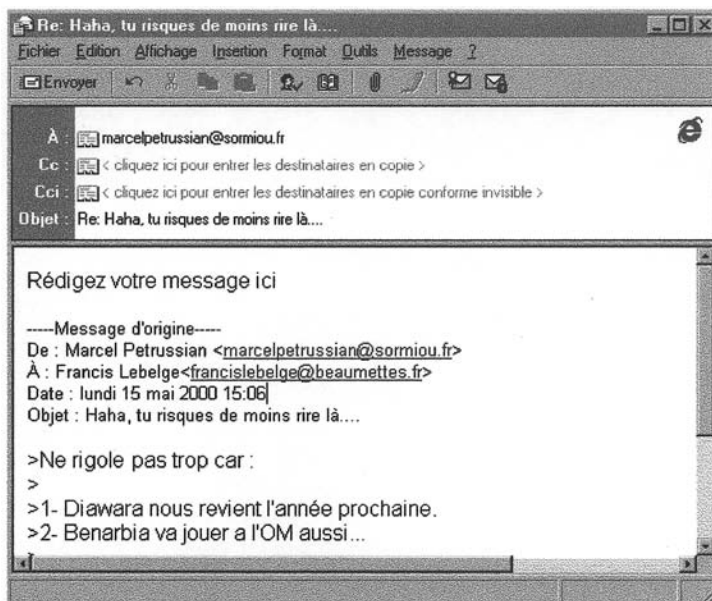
Re: Haha, tu risques de moins rire là....

Fichier Edition Affichage Insertion Format Outils Message ?

Envoyer

À : marcelpetrussian@sormiou.fr
Cc : < cliquez ici pour entrer les destinataires en copie >
Cci : < cliquez ici pour entrer les destinataires en copie conforme invisible >
Objet : Re: Haha, tu risques de moins rire là....

Rédigez votre message ici

-----Message d'origine-----
De : Marcel Petrussian <marcelpetrussian@sormiou.fr>
À : Francis Lebelge<francislebelge@beaumettes.fr>
Date : lundi 15 mai 2000 15:06
Objet : Haha, tu risques de moins rire là....

>Ne rigole pas trop car :
>
>1- Diawara nous revient l'année prochaine.
>2- Benarbia va jouer a l'OM aussi...